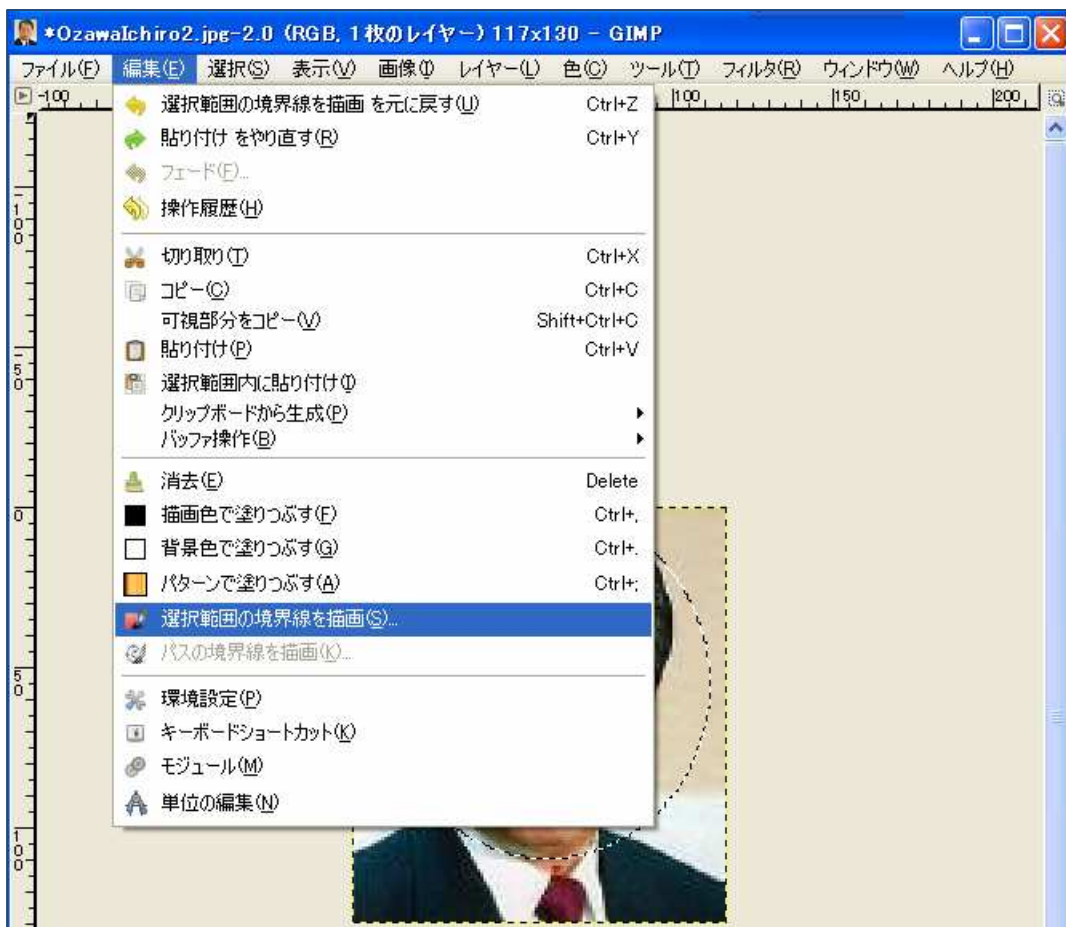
*OzawaIchiro2.jpg-2.0 (RGB, 1枚のレイヤー) 117x130 – GIMP

ファイル(F) 編集(E) 選択(S) 表示(V) 画像(I) レイヤー(L) 色(C) ツール(T) フィルタ(R) ウィンドウ(W) ヘルプ(H)

-100 100 150 200

10 0
50
0
50
100

選択範囲の境界線を描画 を元に戻す(U) Ctrl+Z
貼り付け をやり直す(R) Ctrl+Y
フェード(F)...
操作履歴(H)
切り取り(T) Ctrl+X
コピー(C) Ctrl+C
可視部分をコピー(V) Shift+Ctrl+C
貼り付け(P) Ctrl+V
選択範囲内に貼り付け(I)
クリップボードから生成(P)
バッファ操作(B)
消去(E) Delete
描画色で塗りつぶす(F) Ctrl+,
背景色で塗りつぶす(G) Ctrl+.
パターンで塗りつぶす(A) Ctrl+;
選択範囲の境界線を描画(S)...
パスの境界線を描画(K)...
環境設定(P)
キーボードショートカット(K)
モジュール(M)
単位の編集(N)